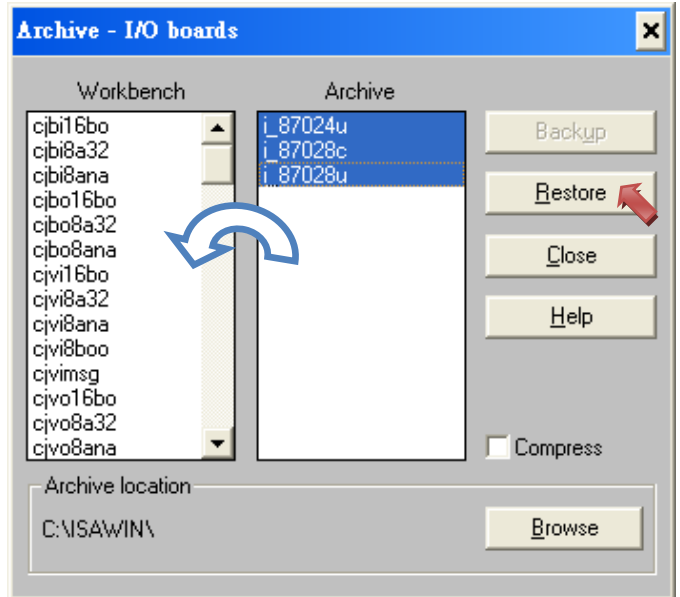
Archive - I/O boards

Workbench
cjbi16bo
cjbi8a32
cjbi8ana
cjbo16bo
cjbo8a32
cjbo8ana
cjvi16bo
cjvi8a32
cjvi8ana
cjvi8boo
cjvimsg
cjvo16bo
cjvo8a32
cjvo8ana

Archive
i_87024u
i_87028c
i_87028u

Backup
Restore
Close
Help
Compress

Archive location
C:\ISAWIN\
Browse